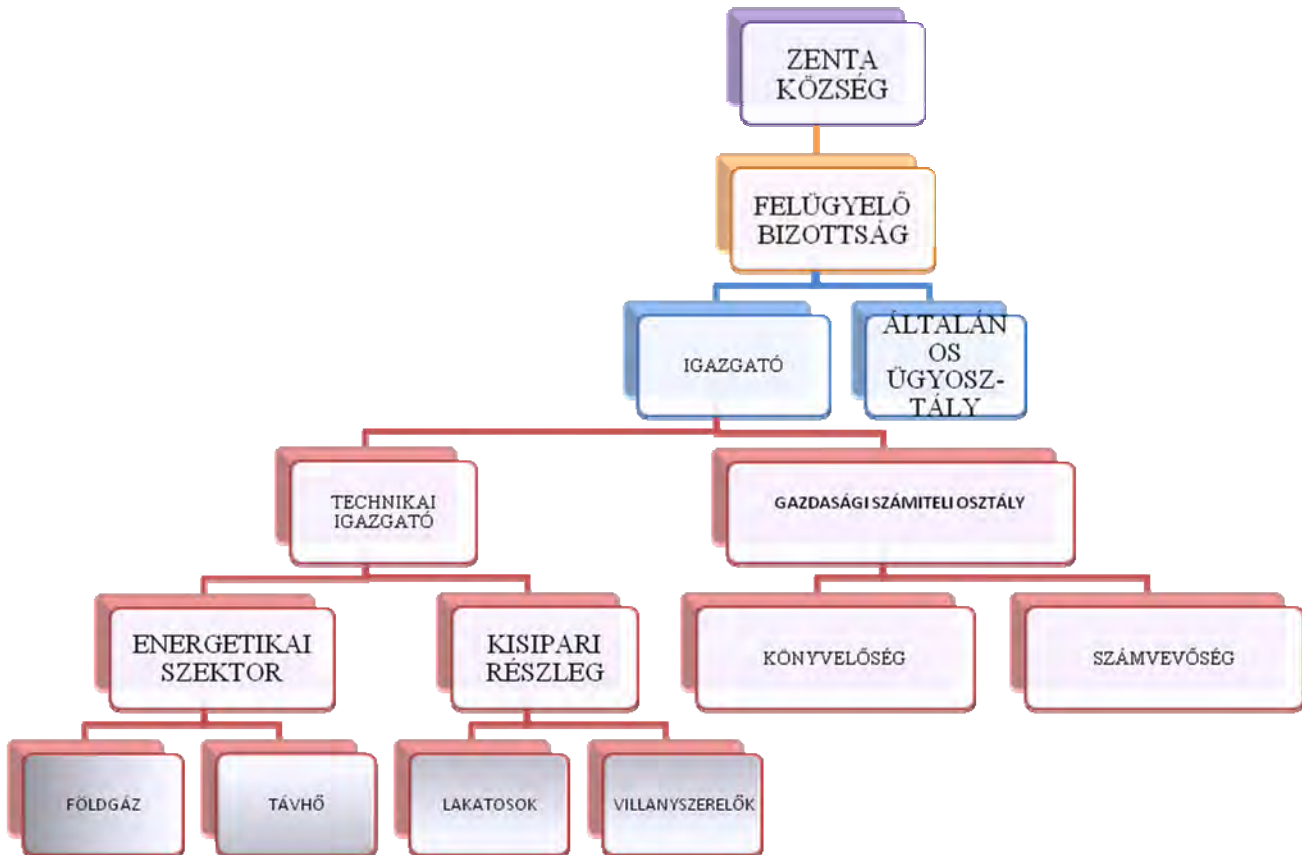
ZENTA KÖZSÉG

FELÜGYELŐ BIZOTTSÁG

IGAZGATÓ

ÁLTALÁNOS ÜGYOSZTÁLY

TECHNIKAI IGAZGATÓ

GAZDASÁGI SZÁMITELI OSZTÁLY

ENERGETIKAI SZEKTOR

KISIPARI RÉSZLEG

KÖNYVELŐSÉG

SZÁMVEVŐSÉG

FÖLDGÁZ

TÁVHŐ

LAKATOSOK

VILLANYSZERELŐK